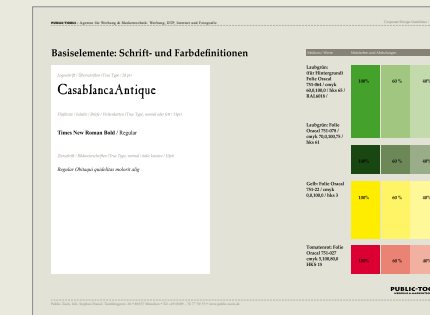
PUBLIC-TOOLS · Agentur für Werbung & Markentechnik · Werbung, EDV, Internet und Fotografie

Corporate Design Guidelines

Basiselemente: Schrift- und Farbdefinitionen

Logoschrift / Überschriften (True Type / 24 pt)

CasablancaAntique

Fließtext / Inhalte / Briefe / Hinweisboxen (True Type, normal oder fett / 11pt)

Times New Roman Bold / Regular

Zierschrift / Bildunterschriften (True Type, normal / italic kursiv / 10pt)

Regular Oblique quickslow mokern uby

Farben / Werte | Abstufungen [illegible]

Laubgrün: (für Hintergrund) Folie Oracal 751-064 / cmyk 60,0,100,0 / hks 65 / RAL6018 / | 100% | 60 % | 40%

Laubgrün: Folie Oracal 751-070 / cmyk 70,0,100,70 / hks 61 | 100% | 60 % | 40%

Gelbe Folie Oracal 751-22 / cmyk 0,0,100,0 / hks 3 | 100% | 60 % | 40%

Tomatenrot: Folie Oracal 751-027 cmyk 5,100,90,0 HKS 19 | 100% | 60 % | 40%

PUBLIC-TOO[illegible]

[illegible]